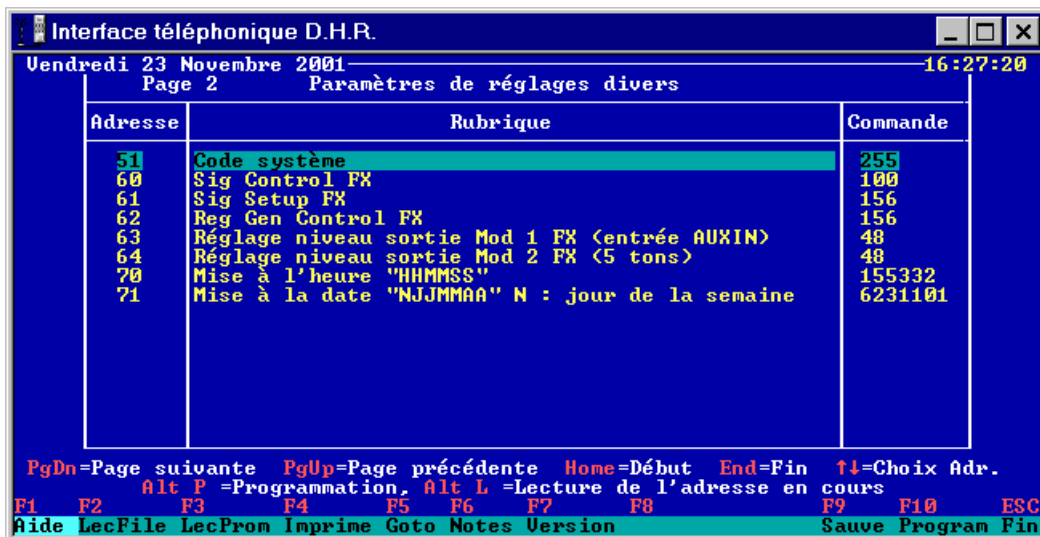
Interface téléphonique D.H.R.

Vendredi 23 Novembre 2001 16:27:20

Page 2 Paramètres de réglages divers

| Adresse | Rubrique | Commande |
|---|---|---|
| 51 | Code système | 255 |
| 60 | Sig Control FX | 100 |
| 61 | Sig Setup FX | 156 |
| 62 | Reg Gen Control FX | 156 |
| 63 | Réglage niveau sortie Mod 1 FX (entrée AUXIN) | 48 |
| 64 | Réglage niveau sortie Mod 2 FX (5 tons) | 48 |
| 70 | Mise à l'heure "HHMMSS" | 155332 |
| 71 | Mise à la date "NJJMMAA" N : jour de la semaine | 6231101 |

PgDn=Page suivante PgUp=Page précédente Home=Début End=Fin ↑↓=Choix Adr.
Alt P =Programmation, Alt L =Lecture de l'adresse en cours

F1 Aide F2 LecFile F3 LecProm F4 Imprime F5 Goto F6 Notes F7 Version F8 F9 Sauve F10 Program ESC Fin